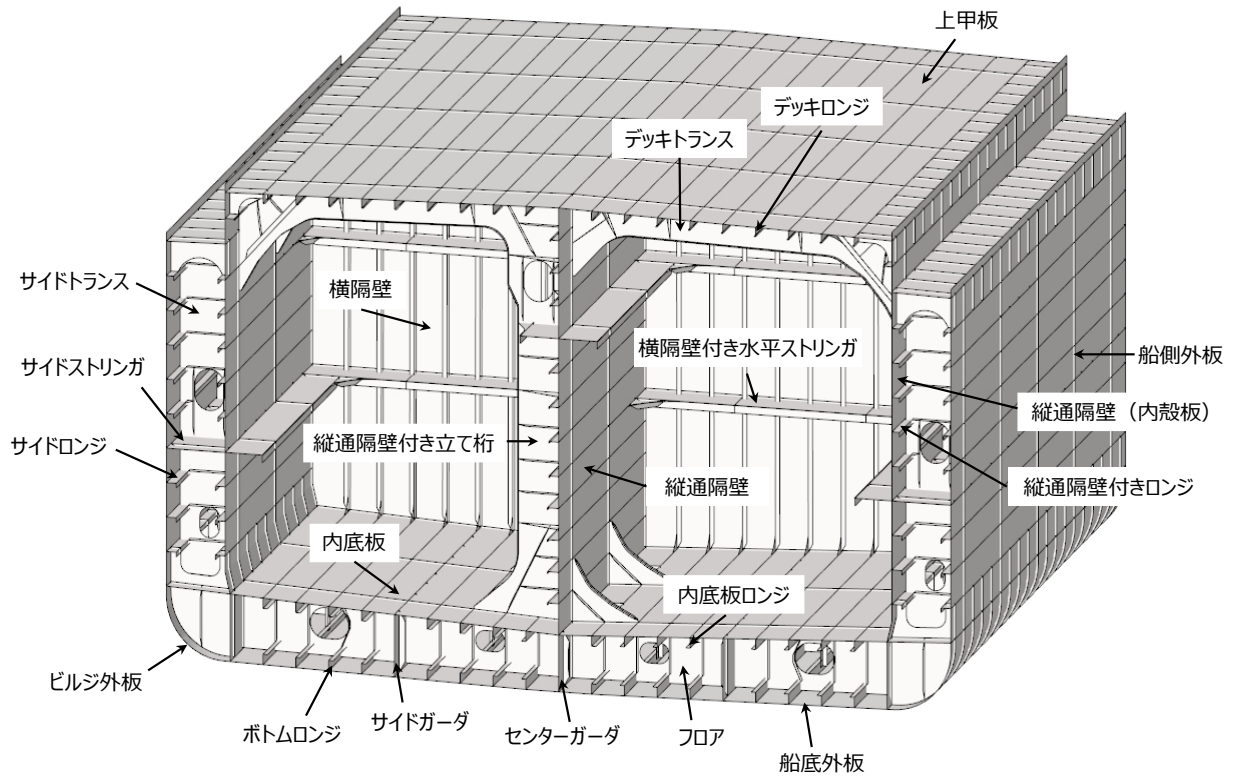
上甲板

デッキロンジ

デッキトランス

サイドトランス

横隔壁

横隔壁付き水平ストリンガ

船側外板

サイドストリンガ

縦通隔壁（内殻板）

サイドロンジ

縦通隔壁付き立て桁

縦通隔壁

縦通隔壁付きロンジ

内底板

内底板ロンジ

ビルジ外板

ボトムロンジ

サイドガーダ

センターガーダ

フロア

船底外板